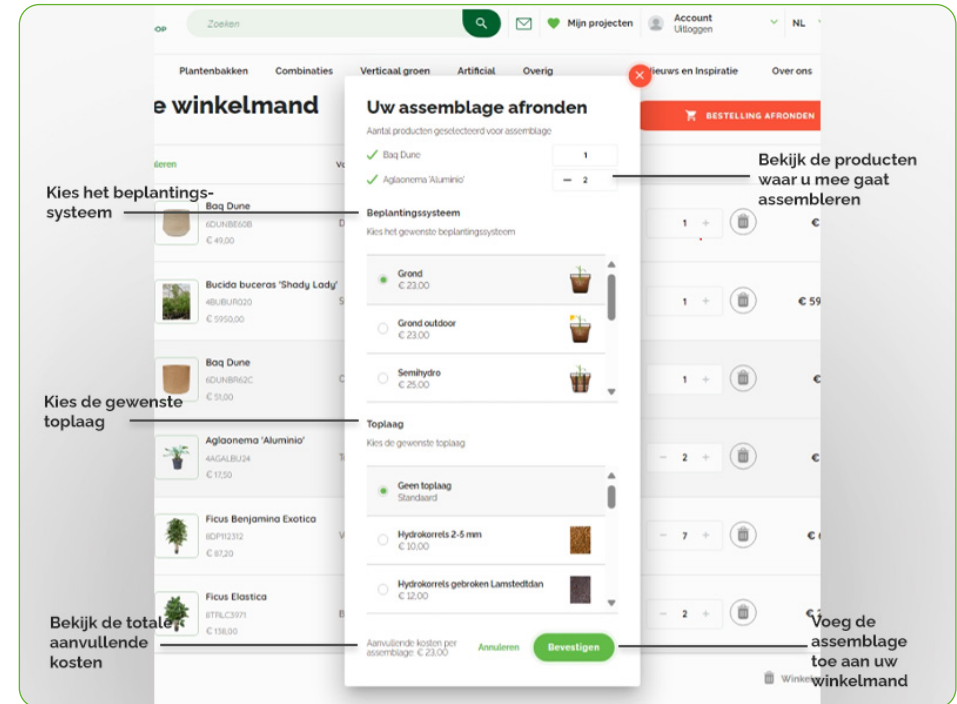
OP
Zoeken
Mijn projecten
Account
Uitloggen
NL

Plantenbakken
Combinaties
Verticaal groen
Artificial
Overig
Nieuws en Inspiratie
Over ons

e winkelmand
BESTELLING AFRONDEN

leren
Vo

Baq Dune
6DUNBE60B
€ 49,00

Bucida buceras 'Shady Lady'
4BUBUR020
€ 5950,00

Baq Dune
6DUNBR62C
€ 51,00

Aglaonema 'Aluminio'
4AGALBU24
€ 17,50

Ficus Benjamina Exotica
6DP112312
€ 67,20

Ficus Elastica
6TRLC3971
€ 136,00

1
1
1
2
7
2

€ 59

Winkel

Uw assemblage afronden
Aantal producten geselecteerd voor assemblage
Baq Dune
1
Aglaonema 'Aluminio'
2

Beplantingssysteem
Kies het gewenste beplantingssysteem
Grond
€ 23,00
Grond outdoor
€ 23,00
Semihydro
€ 25,00

Toplaag
Kies de gewenste toplaag
Geen toplaag
Standaard
Hydrokorrels 2-5 mm
€ 10,00
Hydrokorrels gebroken Lamstedtdan
€ 12,00

Aanvullende kosten per assemblage: € 23,00
Annuleren
Bevestigen

Kies het beplantingssysteem

Bekijk de producten waar u mee gaat assembleren

Kies de gewenste toplaag

Bekijk de totale aanvullende kosten

Voeg de assemblage toe aan uw winkelmand